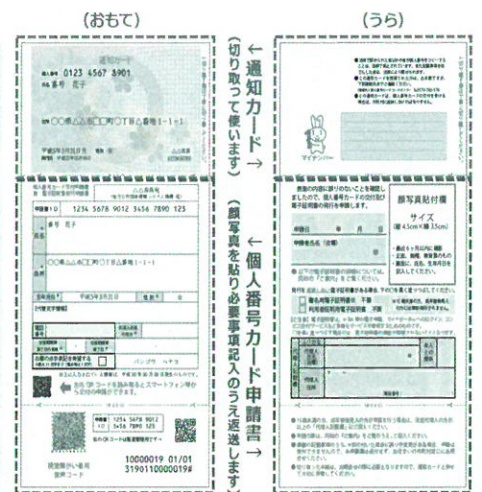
（おもて）

（うら）

←通知カード→（切り取って使います）

←個人番号カード申請書→（顔写真を貼り必要事項記入のうえ返送します）

通知カード

0123 4567 8901

番号 花子

〇〇県△△市□□町〇丁目〇番地〇−1−1

平成9年3月31日

1234 5678 9012 3456 7890 123

番号 花子

〇〇県△△市□□町〇丁目〇番地〇−1−1

平成9年3月31日

マイナンバー

顔写真貼付欄

サイズ

（縦4.5cm×横3.5cm）

1234 5678 9012 3456 7890 123

10000019 01/01

3190110000019#